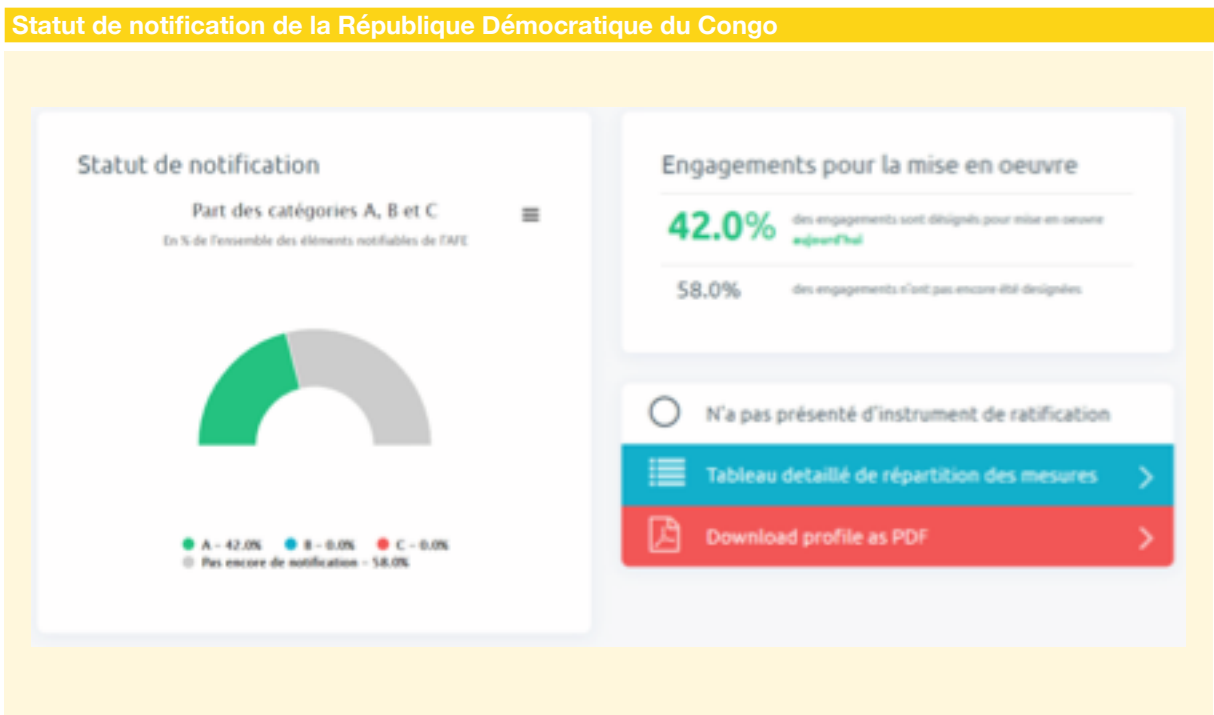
Statut de notification de la République Démocratique du Congo

Statut de notification

Part des catégories A, B et C

En % de l'ensemble des éléments notifiables de l'AFE

A - 42.0% B - 0.0% C - 0.0%
Pas encore de notification - 58.0%

Engagements pour la mise en oeuvre

42.0% des engagements sont désignés pour mise en oeuvre aujourd'hui

58.0% des engagements n'ont pas encore été designées

N'a pas présenté d'instrument de ratification

Tableau detaillé de répartition des mesures

Download profile as PDF